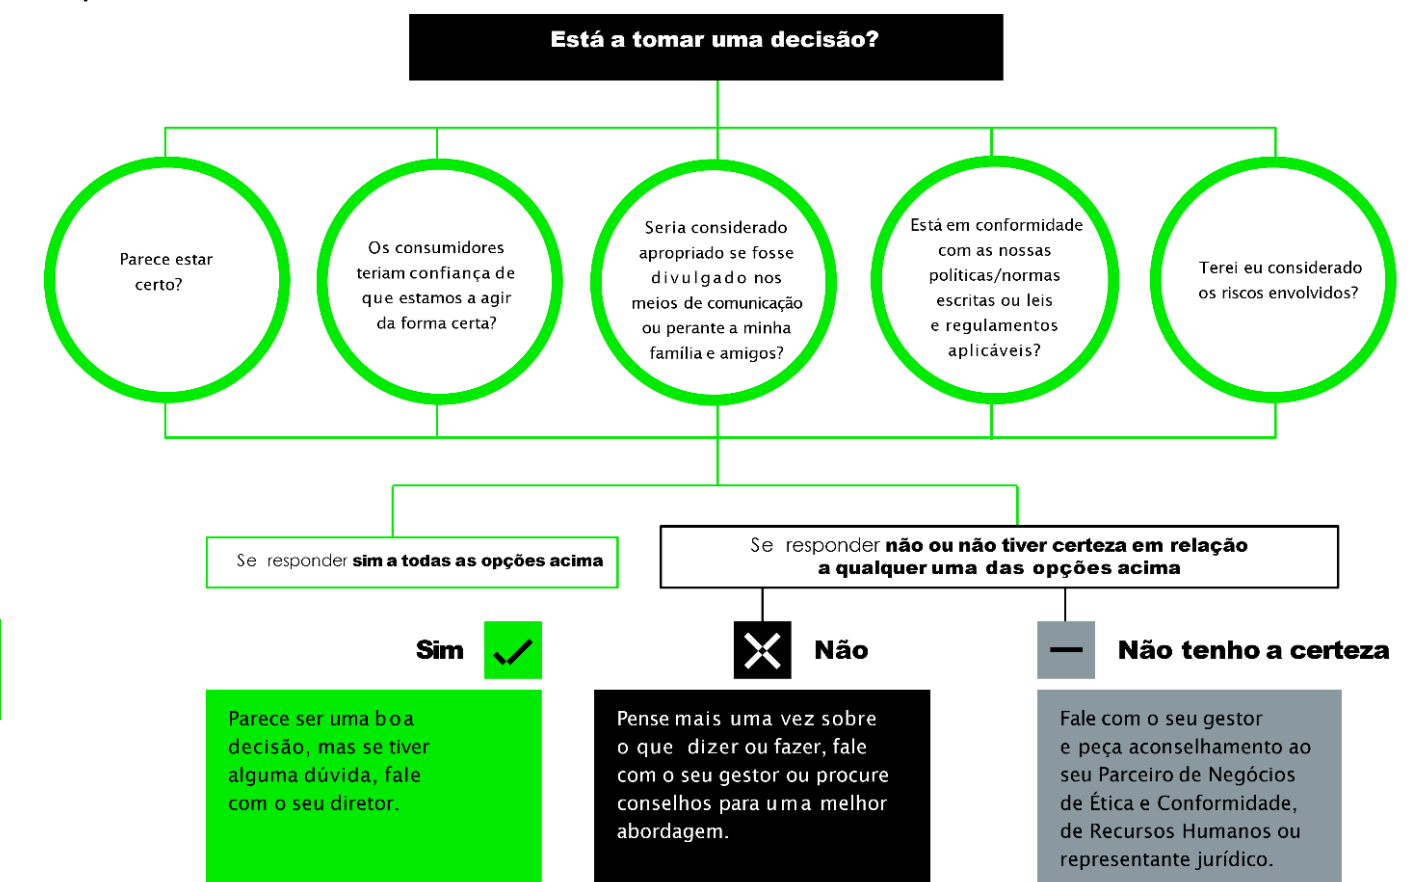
Está a tomar uma decisão?

Parece estar certo?

Os consumidores teriam confiança de que estamos a agir da forma certa?

Seria considerado apropriado se fosse divulgado nos meios de comunicação ou perante a minha família e amigos?

Está em conformidade com as nossas políticas/normas escritas ou leis e regulamentos aplicáveis?

Terei eu considerado os riscos envolvidos?

Se responder **sim a todas as opções acima**

Se responder **não ou não tiver certeza em relação a qualquer uma das opções acima**

Sim

Não

Não tenho a certeza

Parece ser uma boa decisão, mas se tiver alguma dúvida, fale com o seu diretor.

Pense mais uma vez sobre o que dizer ou fazer, fale com o seu gestor ou procure conselhos para uma melhor abordagem.

Fale com o seu gestor e peça aconselhamento ao seu Parceiro de Negócios de Ética e Conformidade, de Recursos Humanos ou representante jurídico.